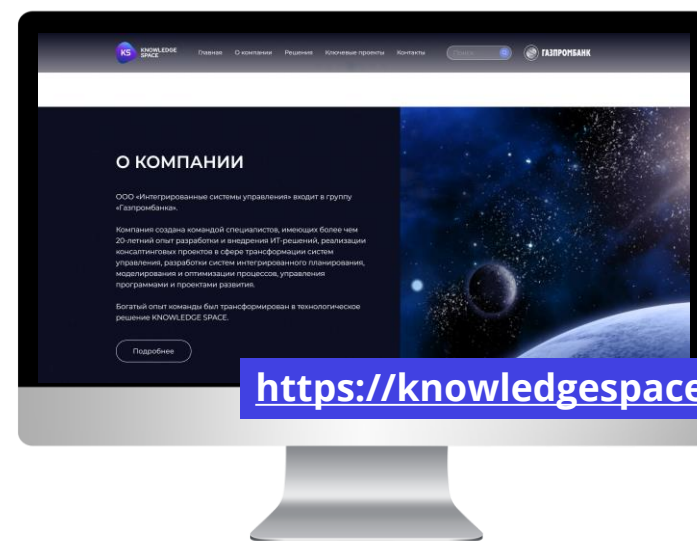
KS KNOWLEDGE SPACE

Главная О компании Решения Ключевые проекты Контакты

Поиск

ГАЗПРОМБАНК

О КОМПАНИИ

ООО «Интегрированные системы управления» входит в группу «Газпромбанка».

Компания создана командой специалистов, имеющих более чем 20-летний опыт разработки и внедрения ИТ-решений, реализации консалтинговых проектов в сфере трансформации систем управления, разработки систем интегрированного планирования, моделирования и оптимизации процессов, управления программами и проектами развития.

Богатый опыт команды был трансформирован в технологическое решение KNOWLEDGE SPACE.

Подробнее

https://knowledgespace